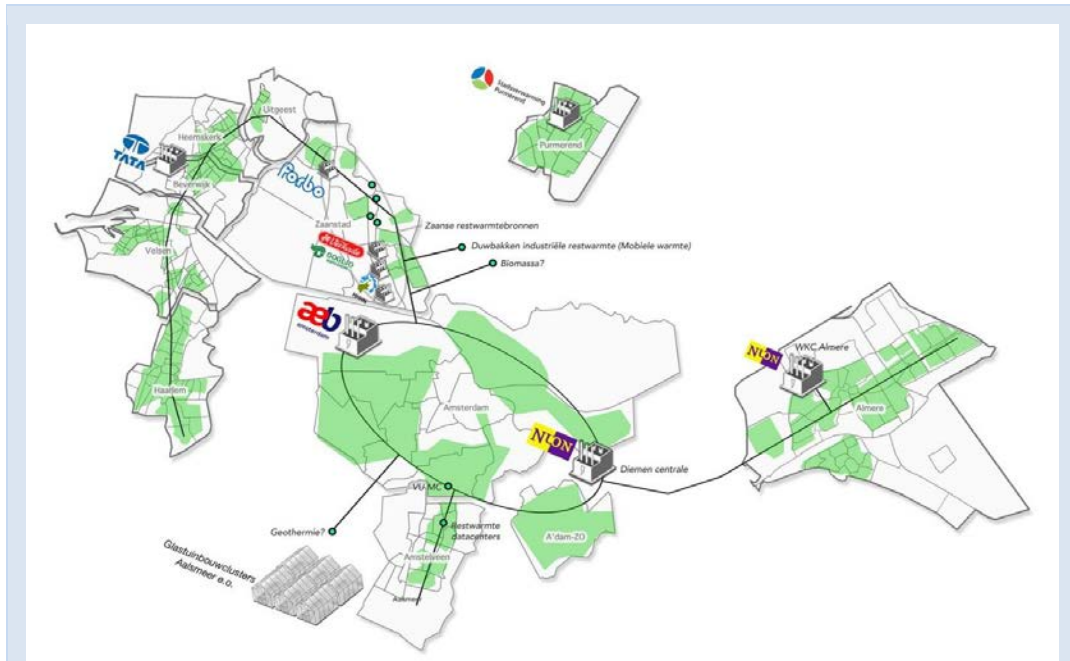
Stadsverwarming Purmerend

Purmerend

Uitgeest

Heemskerk

TATA

Beverwijk

Forbo

Zaanstad

Zaanse restwarmtebronnen

Duwbakken industriële restwarmte (Mobiele warmte)

Biomassa?

Velsen

Haarlem

aeb amsterdam

Amsterdam

NUON

WKC Almere

Almere

NUON

Diemen centrale

VU MC

Geothermie?

Restwarmte datacenters

Amstelveen

A'dam-ZO

Glastuinbouwclusters Aalsmeer e.o.

Aalsmeer